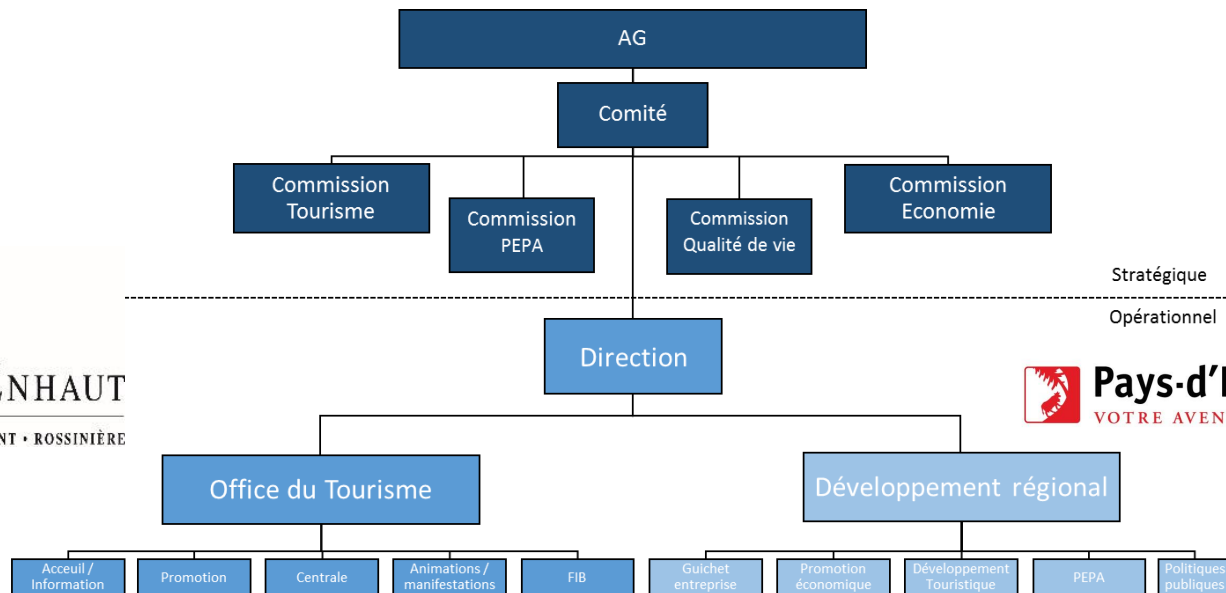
AG

Comité

Commission Tourisme

Commission PEPA

Commission Qualité de vie

Commission Economie

Stratégique

Opérationnel

Direction

NHAUT
NT • ROSSINIÈRE

Pays-d'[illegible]
VOTRE AVEN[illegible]

Office du Tourisme

Développement régional

Acceuil / Information

Promotion

Centrale

Animations / manifestations

FIB

Guichet entreprise

Promotion économique

Développement Touristique

PEPA

Politiques publiques